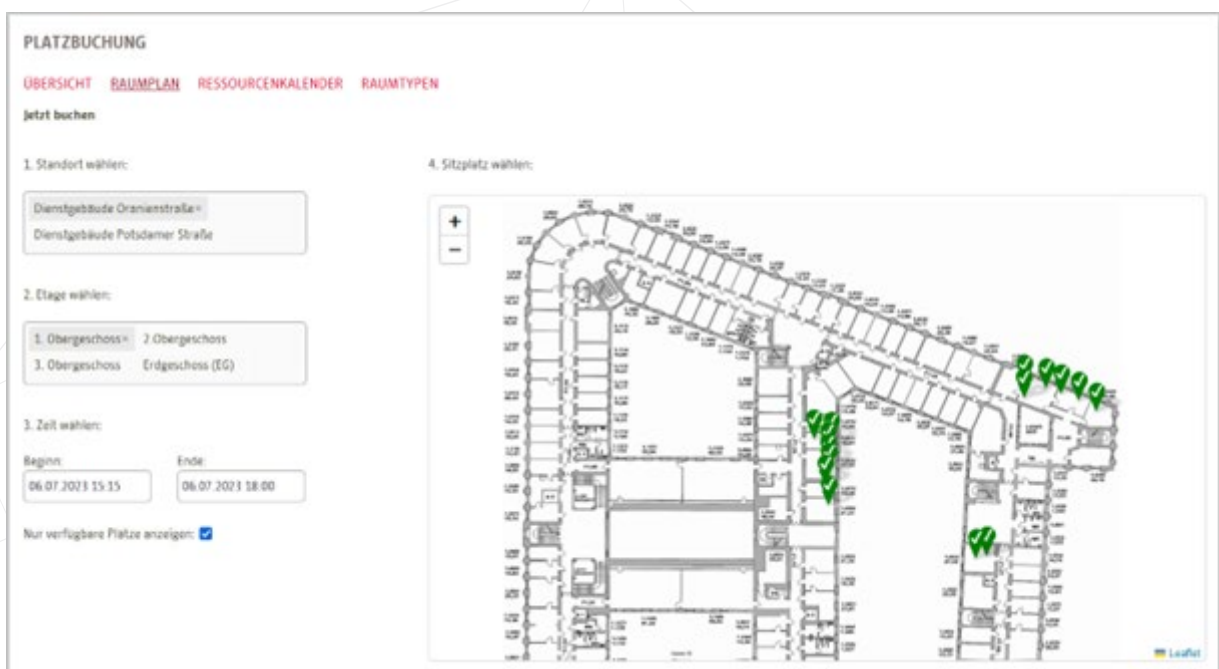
PLATZBUCHUNG

ÜBERSICHT RAUMPLAN RESSOURCENKALENDER RAUMTYPEN

Jetzt buchen

1. Standort wählen:

Dienstgebäude Oranienstraße ×
Dienstgebäude Potsdamer Straße

2. Etage wählen:

1. Obergeschoss × 2 Obergeschoss
3. Obergeschoss Erdgeschoss (EG)

3. Zeit wählen:

Beginn: 06.07.2023 15:15
Ende: 06.07.2023 18:00

Nur verfügbare Plätze anzeigen:

4. Sitzplatz wählen:

+
−

Leaflet